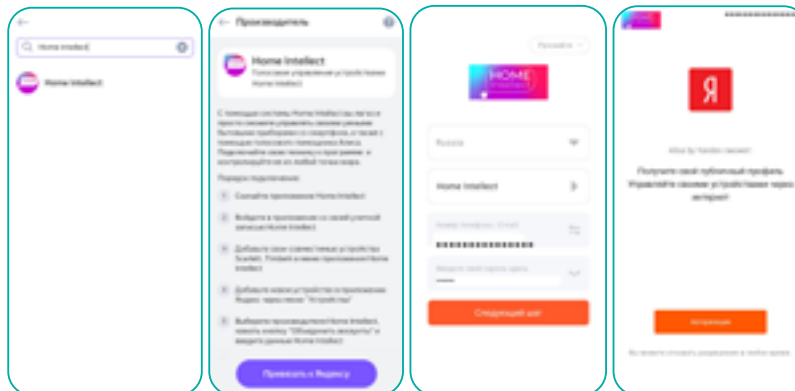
Home Intellect

Home Intellect

Производитель

Home Intellect

Голосовое управление устройствами Home Intellect

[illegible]

Порядок подключения:

1 Скачайте приложение Home Intellect

2 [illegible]

3 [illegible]

4 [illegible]

5 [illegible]

Привязать к Яндексу

HOME intellect

Russia

Home Intellect

Следующий шаг

Я

Alice by Yandex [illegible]

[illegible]

Авторизация

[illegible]